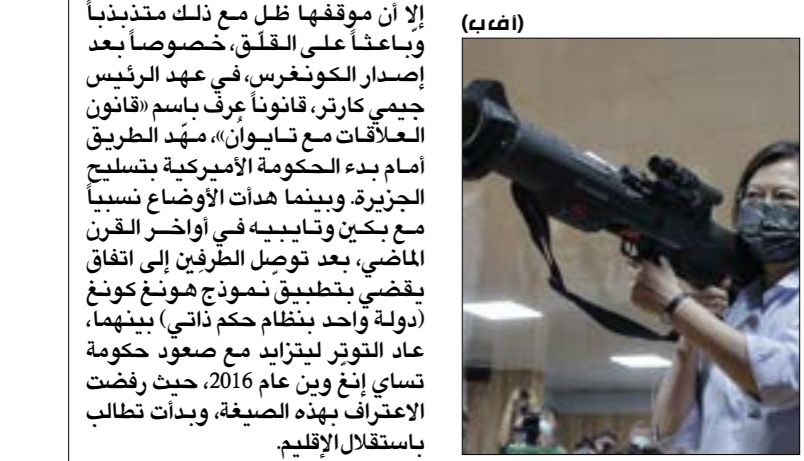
إلا أن موقفها ظل مع ذلك متذبذباً وباعثاً على القلق، خصوصاً بعد إصدار الكونغرس، في عهد الرئيس جيمي كارتر، قانوناً عرف باسم «قانون العلاقات مع تايوان»، مهّد الطريق أمام بدء الحكومة الأميركية بتسليح الجزيرة. وبينما هدأت الأوضاع نسبياً مع بكين وتايبيه في أواخر القرن الماضي، بعد توصل الطرفين إلى اتفاق يقضي بتطبيق نموذج هونغ كونغ (دولة واحد بنظام حكم ذاتي) بينهما، عاد التوتر ليتزايد مع صعود حكومة تساي إنغ وين عام 2016، حيث رفضت الاعتراف بهذه الصيغة، وبدأت تطالب باستقلال الإقليم.

(افب)